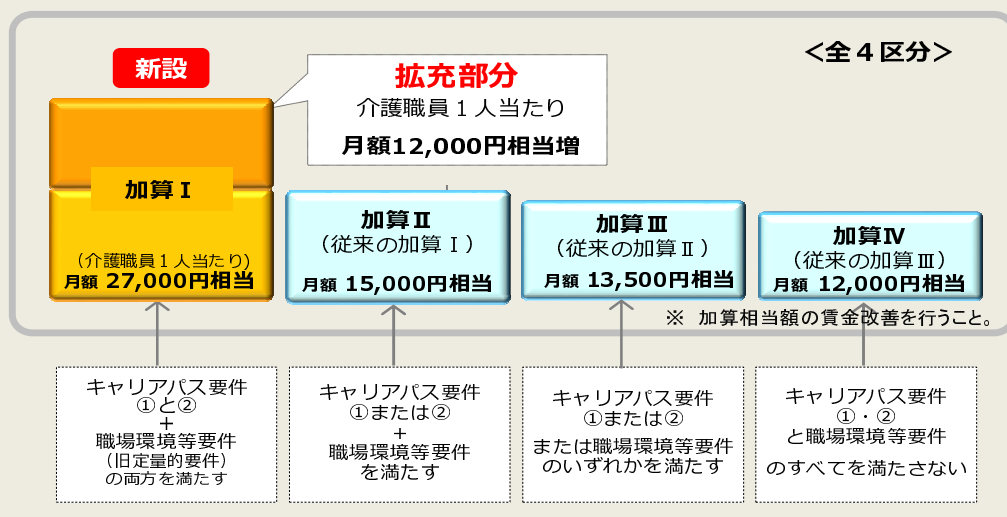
＜全４区分＞

新設

拡充部分
介護職員１人当たり
月額12,000円相当増

加算Ⅰ
（介護職員１人当たり）
月額　27,000円相当

加算Ⅱ
（従来の加算Ⅰ）
月額　15,000円相当

加算Ⅲ
（従来の加算Ⅱ）
月額　13,500円相当

加算Ⅳ
（従来の加算Ⅲ）
月額　12,000円相当

※　加算相当額の賃金改善を行うこと。

キャリアパス要件
①と②
＋
職場環境等要件
（旧定量的要件）
の両方を満たす

キャリアパス要件
①または②
＋
職場環境等要件
を満たす

キャリアパス要件
①または②
または職場環境等要件
のいずれかを満たす

キャリアパス要件
①・②
と職場環境等要件
のすべてを満たさない